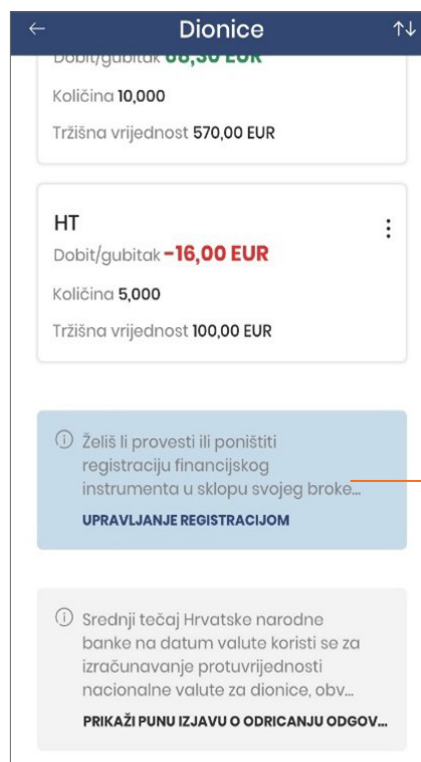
Dionice

Dobit/gubitak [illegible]

Količina 10,000

Tržišna vrijednost 570,00 EUR

HT

Dobit/gubitak -16,00 EUR

Količina 5,000

Tržišna vrijednost 100,00 EUR

Želiš li provesti ili poništiti registraciju financijskog instrumenta u sklopu svojeg broke...

UPRAVLJANJE REGISTRACIJOM

Srednji tečaj Hrvatske narodne banke na datum valute koristi se za izračunavanje protuvrijednosti nacionalne valute za dionice, obv...

PRIKAŽI PUNU IZJAVU O ODRICANJU ODGOV...